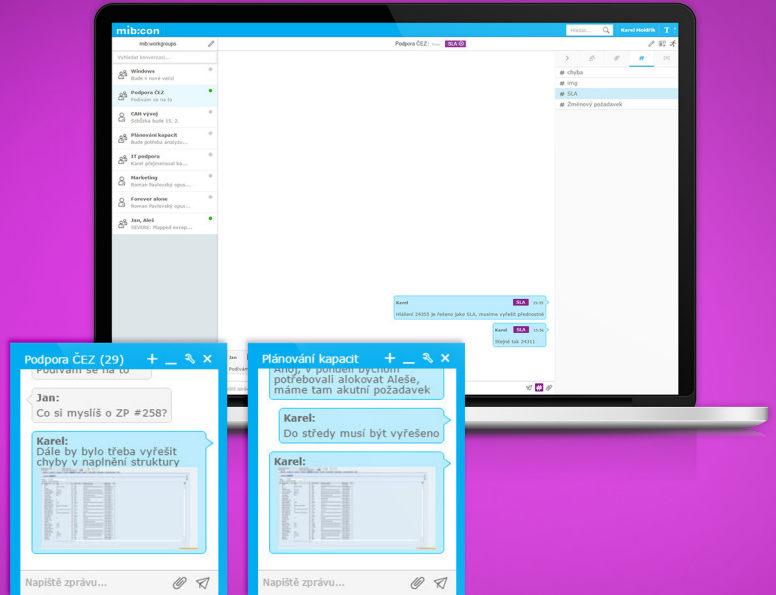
mib:con

Hledat...

Karel Mobřík

mib:workgroups

Vyhledat konverzaci...

Windows
Bude v nové verzi

Podpora ČEZ
Podívám se na to

CAN vývoj
Schůzka bude 15. 2.

Plánování kapacit
Bude potřeba analyzo...

IT podpora
Karel připomenout ko...

Marketing
Roman Pavlovský opus...

Forever alone
Roman Pavlovský opus...

Jan, Aleš
SEVERE: Mapped excep...

Podpora ČEZ

SLA

# chyba
# img
# SLA
# Změnový požadavek

Karel
SLA
Hlášení 24353 je řešeno jako SLA, musíme vyřešit přednostně

Karel
SLA
Stejně tak 24311

Podpora ČEZ (29)

Podívám se na to

Jan:
Co si myslíš o ZP #258?

Karel:
Dále by bylo třeba vyřešit chyby v naplnění struktury

Napište zprávu...

Plánování kapacit

Ahoj, v pondělí bychom potřebovali alokovat Aleše, máme tam akutní požadavek

Karel:
Do středy musí být vyřešeno

Karel:

Napište zprávu...